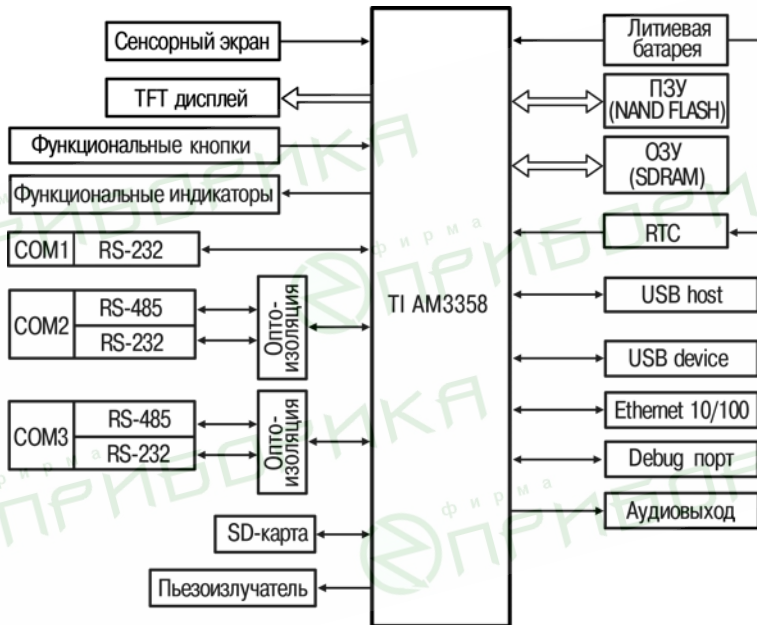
Сенсорный экран

TFT дисплей

Функциональные кнопки

Функциональные индикаторы

COM1 RS-232

COM2 RS-485 RS-232

Опто-изоляция

COM3 RS-485 RS-232

Опто-изоляция

SD-карта

Пьезоизлучатель

TI AM3358

Литиевая батарея

ПЗУ (NAND FLASH)

ОЗУ (SDRAM)

RTC

USB host

USB device

Ethernet 10/100

Debug порт

Аудиовыход

фирма ПРИБОРИКА

фирма ПРИБОРИКА

фирма ПРИБОРИКА

фирма ПРИБОРИКА